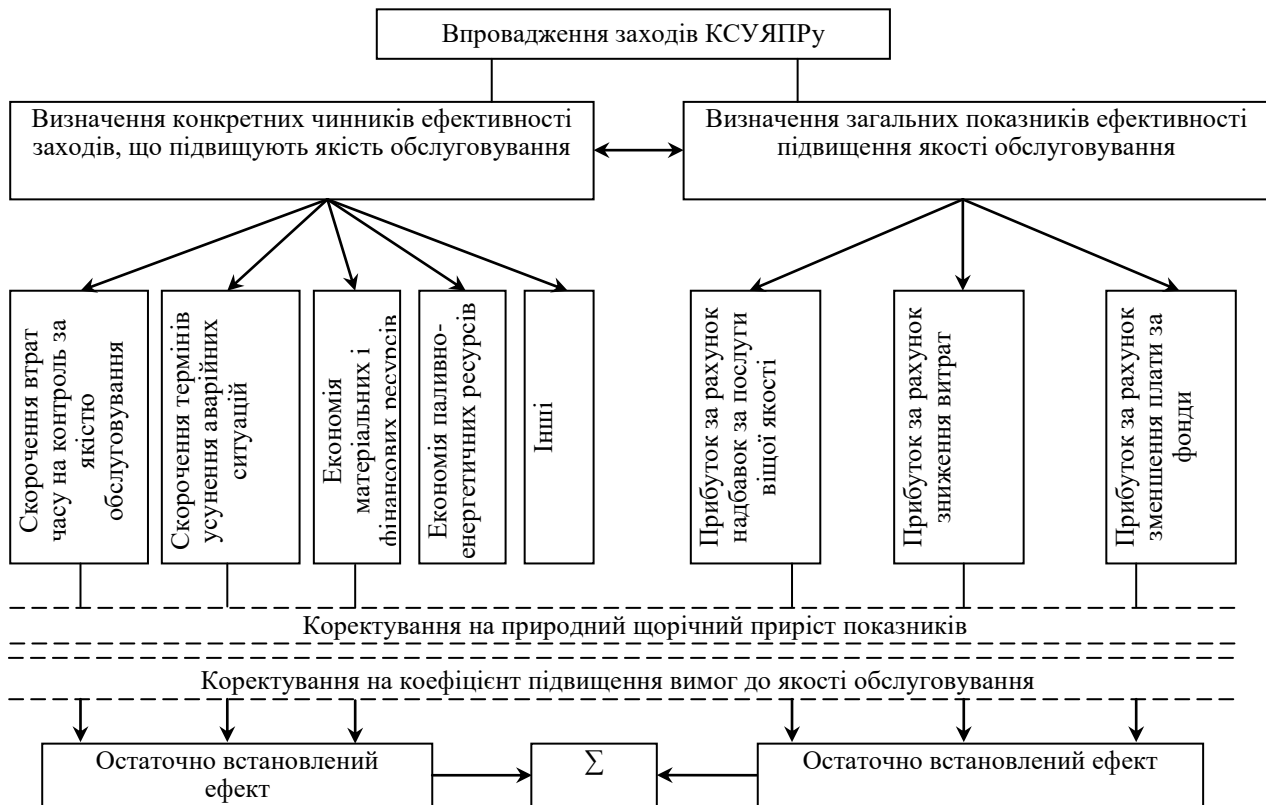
Впровадження заходів КСУЯПРу

Визначення конкретних чинників ефективності заходів, що підвищують якість обслуговування

Визначення загальних показників ефективності підвищення якості обслуговування

Скорочення втрат часу на контроль за якістю обслуговування

Скорочення термінів усунення аварійних ситуацій

Економія матеріальних і фінансових ресурсів

Економія паливно-енергетичних ресурсів

Інші

Прибуток за рахунок надбавок за послуги віщої якості

Прибуток за рахунок зниження витрат

Прибуток за рахунок зменшення плати за фонди

Коректування на природний щорічний приріст показників

Коректування на коефіцієнт підвищення вимог до якості обслуговування

Остаточно встановлений ефект

$\Sigma$

Остаточно встановлений ефект